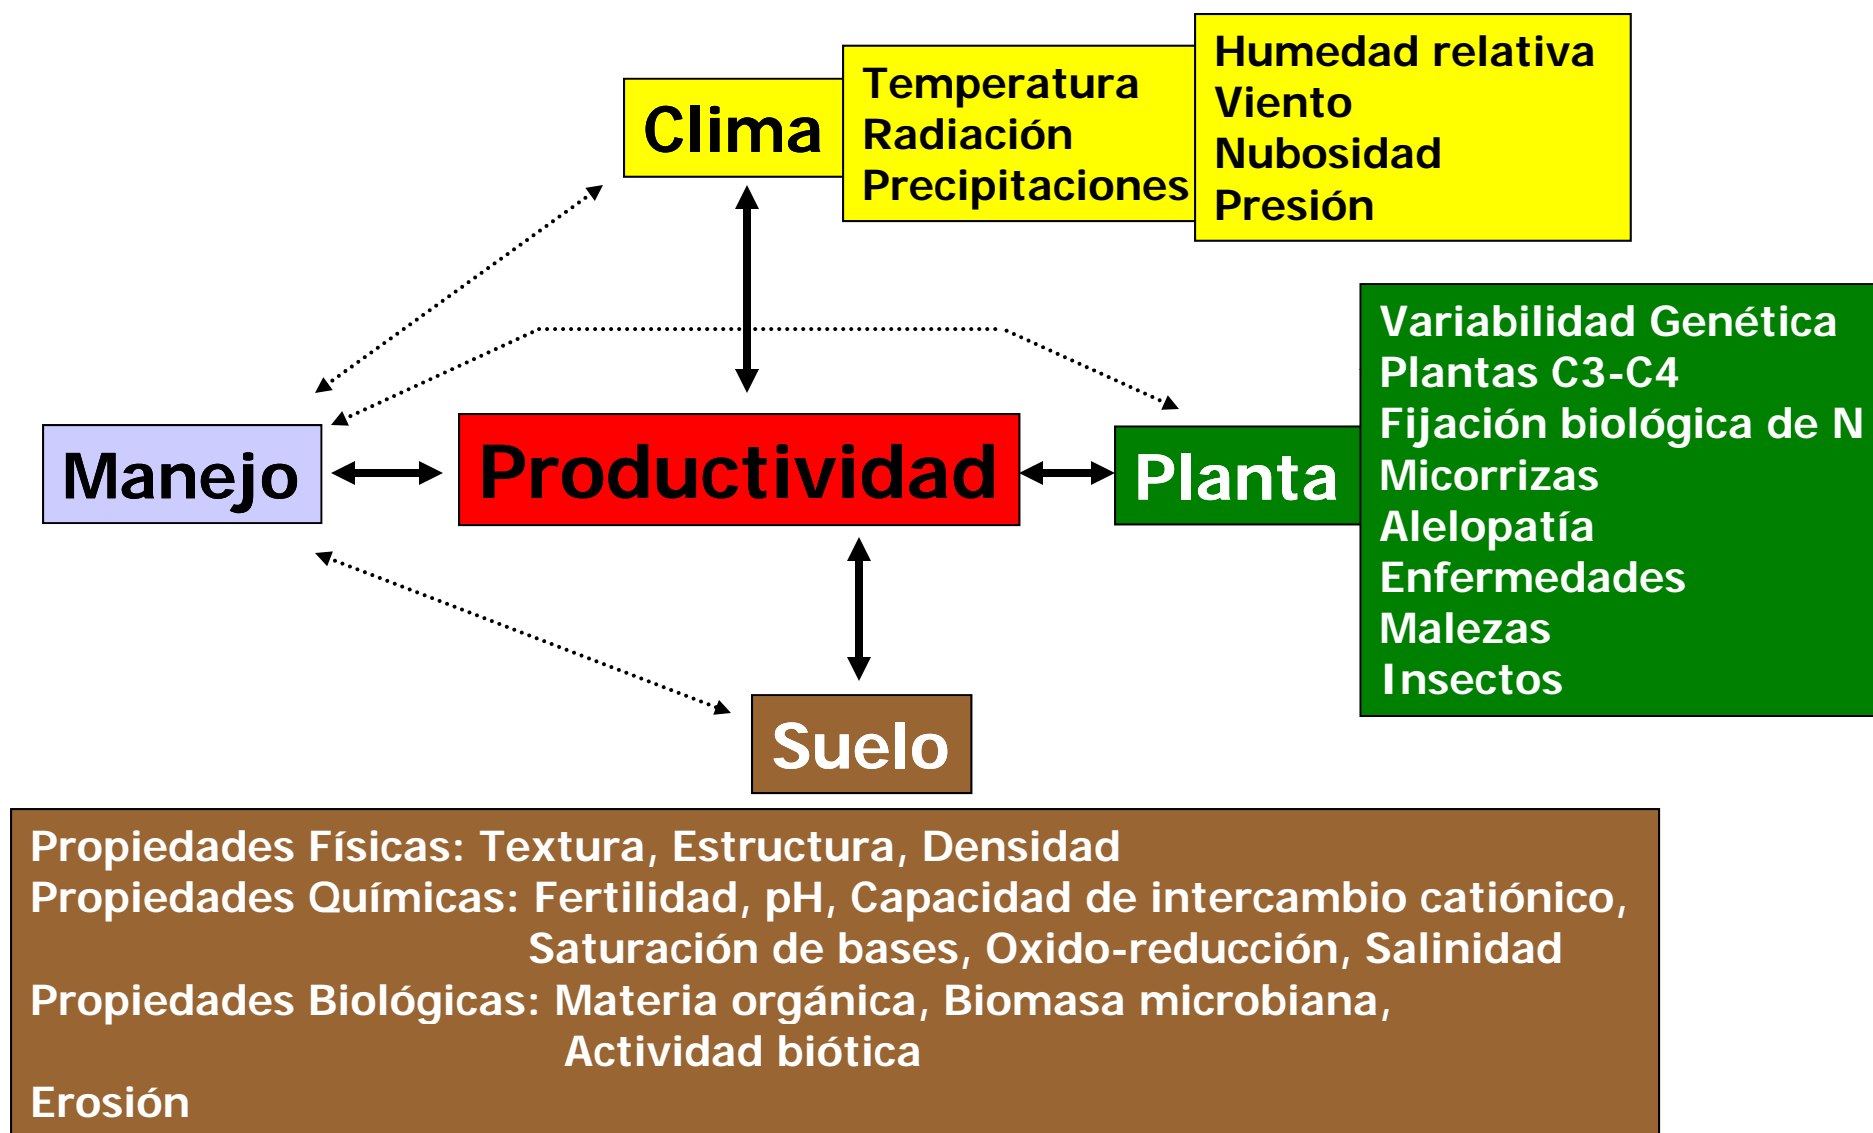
Clima

Temperatura
Radiación
Precipitaciones

Humedad relativa
Viento
Nubosidad
Presión

Manejo

Productividad

Planta

Variabilidad Genética
Plantas C3-C4
Fijación biológica de N
Micorrizas
Alelopatía
Enfermedades
Malezas
Insectos

Suelo

Propiedades Físicas: Textura, Estructura, Densidad
Propiedades Químicas: Fertilidad, pH, Capacidad de intercambio catiónico, Saturación de bases, Oxido-reducción, Salinidad
Propiedades Biológicas: Materia orgánica, Biomasa microbiana, Actividad biótica
Erosión